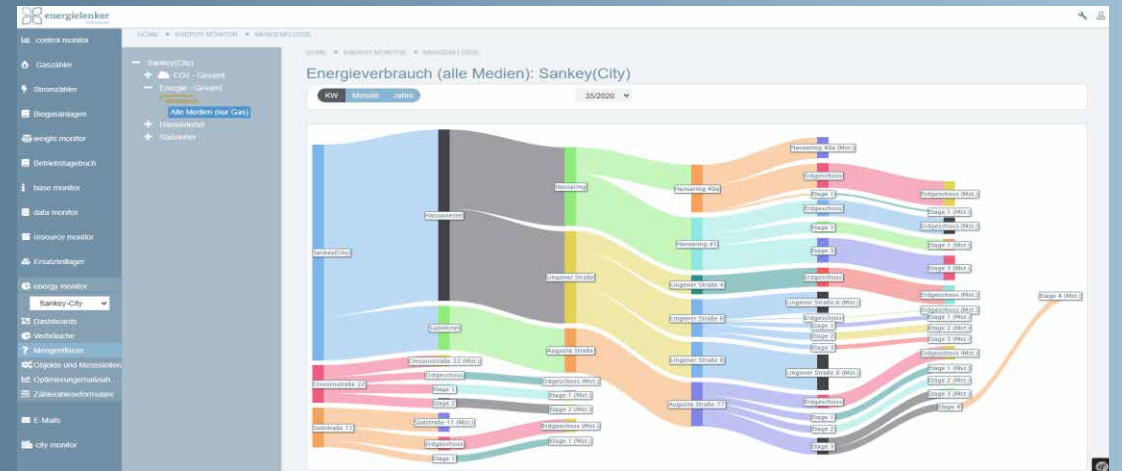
energielenker

control monitor
Gaszähler
Stromzähler
Biogasanlagen
weight monitor
Betriebstagebuch
base monitor
data monitor
resource monitor
Ersatzteillager
energy monitor
Sankey-City
Dashboards
Verbräuche
Mengenflüsse
Objekte und Messstellen
Optimierungsmaßnah
Zählerablesefomulare
E-Mails
city monitor

HOME ▸ ENERGY MONITOR ▸ MENGENFLÜSSE

Sankey(City)
CO2 - Gesamt
Energie - Gesamt
Alle Medien (nur Gas)
Hansaviertel
Südviertel

HOME ▸ ENERGY MONITOR ▸ MENGENFLÜSSE

Energieverbrauch (alle Medien): Sankey(City)

KW Monate Jahre
35/2020

Sankey(City)
Hansaviertel
Südviertel
Hansaring
Lingener Straße
Augusta Straße
Devesstraße 22 (Mst.)
Clemensstraße 22
Erdgeschoss
Etage 1
Etage 2
Südstraße 11
Südstraße 11 (Mst.)
Erdgeschoss
Etage 1
Erdgeschoss (Mst.)
Etage 1 (Mst.)
Etage 2 (Mst.)
Erdgeschoss (Mst.)
Etage 1 (Mst.)
Hansaring 40a
Hansaring 41
Lingener Straße 4
Lingener Straße 6
Lingener Straße 8
Augusta Straße 77
Hansaring 40a (Mst.)
Erdgeschoss
Etage 1
Erdgeschoss
Etage 1
Etage 2
Erdgeschoss
Lingener Straße 6 (Mst.)
Erdgeschoss
Etage 1
Etage 2
Etage 3
Lingener Straße 8 (Mst.)
Erdgeschoss
Etage 1
Etage 2
Etage 3
Erdgeschoss (Mst.)
Etage 1 (Mst.)
Erdgeschoss (Mst.)
Etage 1 (Mst.)
Etage 3 (Mst.)
Erdgeschoss (Mst.)
Erdgeschoss (Mst.)
Etage 1 (Mst.)
Etage 2 (Mst.)
Etage 3 (Mst.)
Erdgeschoss (Mst.)
Etage 1 (Mst.)
Etage 2 (Mst.)
Etage 3 (Mst.)
Etage 4
Etage 4 (Mst.)